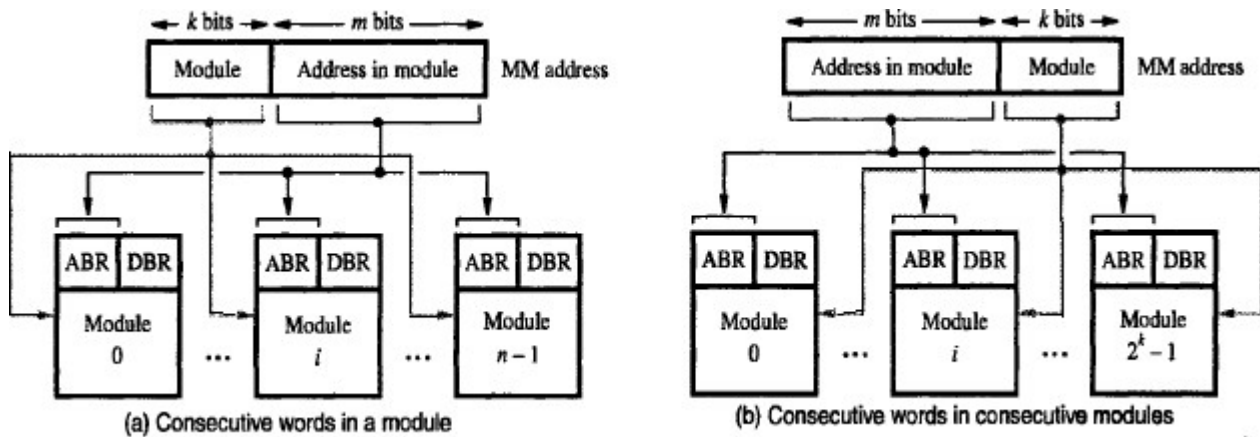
$k$ bits
$m$ bits
Module
Address in module
MM address

ABR
DBR
Module
0

...

ABR
DBR
Module
$i$

...

ABR
DBR
Module
$n-1$

(a) Consecutive words in a module

$m$ bits
$k$ bits
Address in module
Module
MM address

ABR
DBR
Module
0

...

ABR
DBR
Module
$i$

...

ABR
DBR
Module
$2^k-1$

(b) Consecutive words in consecutive modules